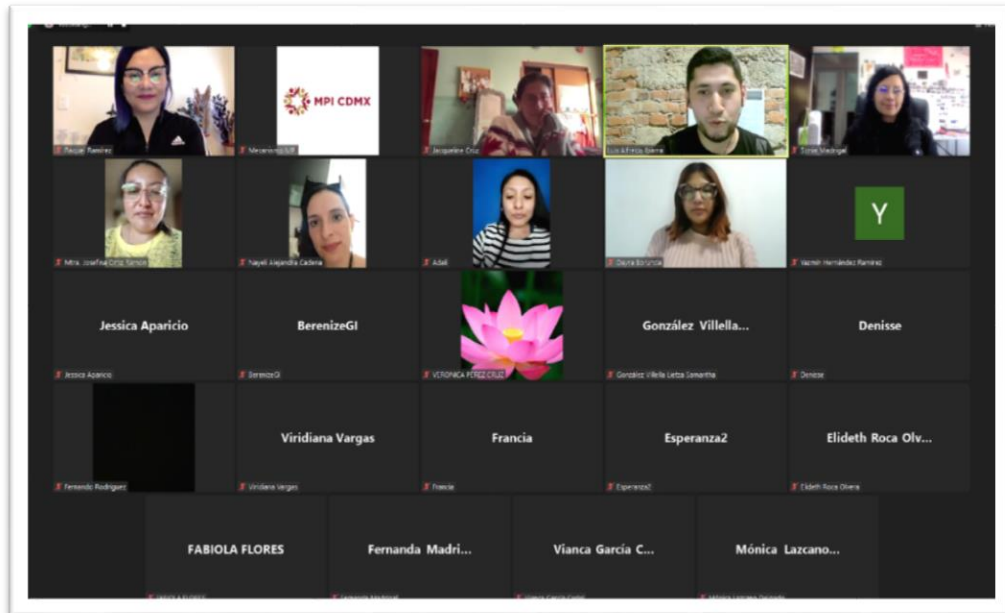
MPI CDMX

Raquel Ramírez
Mecanismo SJF
Jacqueline Cruz
Luis Fresly Bierra
Sonia Madrigal

Mtra. Josefina Cruz Simon
Nayeli Alejandra Cadena
Adali
Dayna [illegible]
Y
Yazmín Hernández Ramírez

Jessica Aparicio
Jessica Aparicio
BerenizeGI
BerenizeGI
VERONICA PEREZ CRUZ
González Villella...
González Villella Letza Samantha
Denisse
Denisse

Fernando Rodriguez
Viridiana Vargas
Viridiana Vargas
Francia
Francia
Esperanza2
Esperanza2
Elideth Roca Olv...
Elideth Roca Olvera

FABIOLA FLORES
Fernanda Madri...
Vianca García C...
Mónica Lazcano...